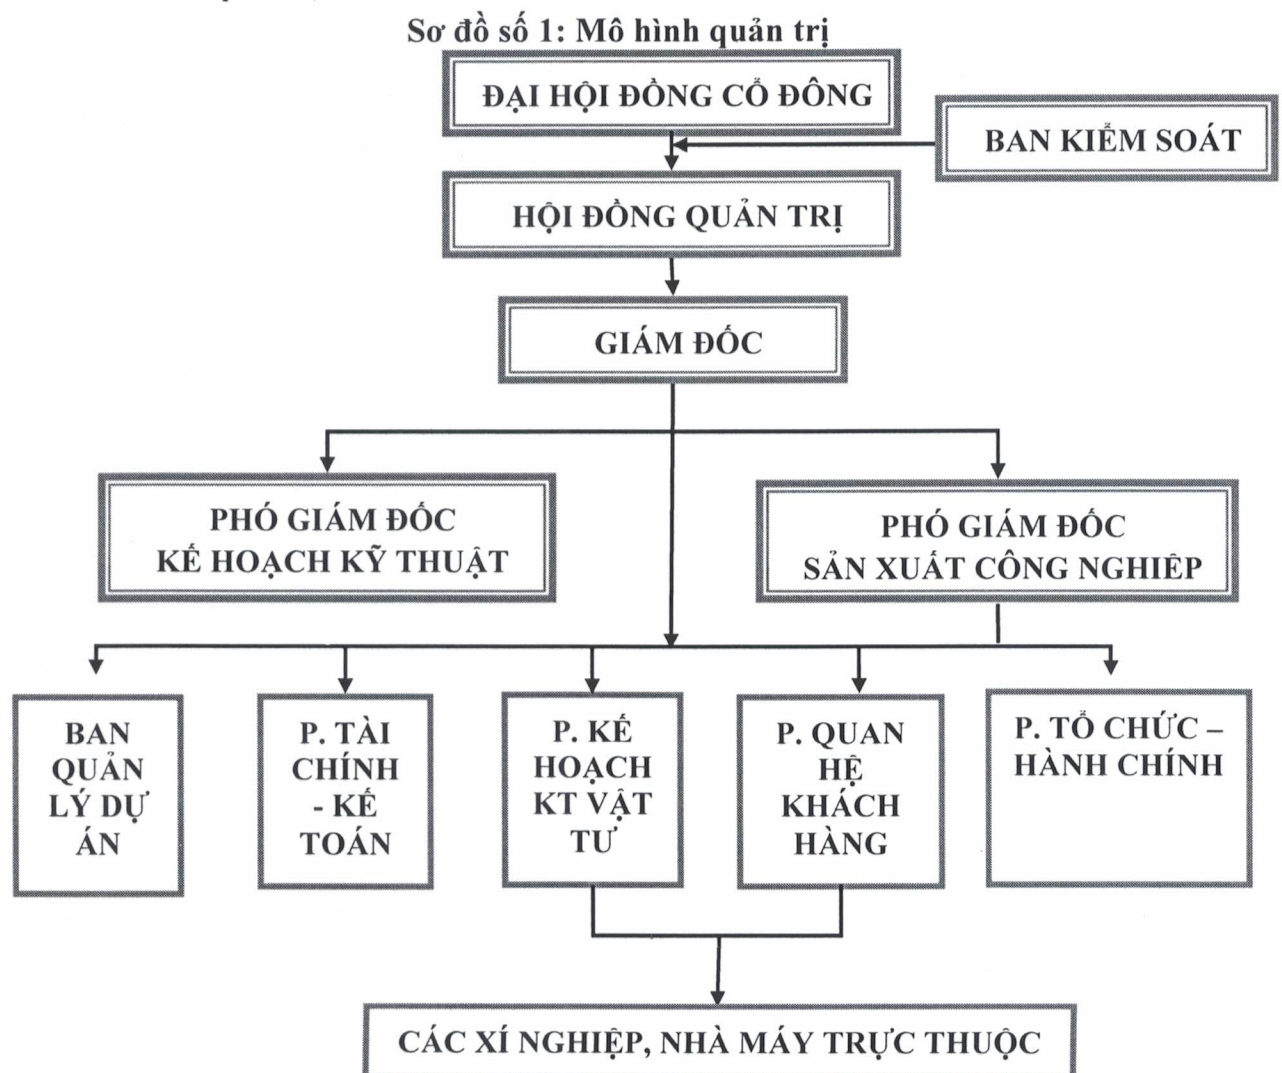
Sơ đồ số 1: Mô hình quản trị

ĐẠI HỘI ĐỒNG CỔ ĐÔNG

BAN KIỂM SOÁT

HỘI ĐỒNG QUẢN TRỊ

GIÁM ĐỐC

PHÓ GIÁM ĐỐC KẾ HOẠCH KỸ THUẬT

PHÓ GIÁM ĐỐC SẢN XUẤT CÔNG NGHIỆP

BAN QUẢN LÝ DỰ ÁN

P. TÀI CHÍNH - KẾ TOÁN

P. KẾ HOẠCH KT VẬT TƯ

P. QUAN HỆ KHÁCH HÀNG

P. TỔ CHỨC – HÀNH CHÍNH

CÁC XÍ NGHIỆP, NHÀ MÁY TRỰC THUỘC